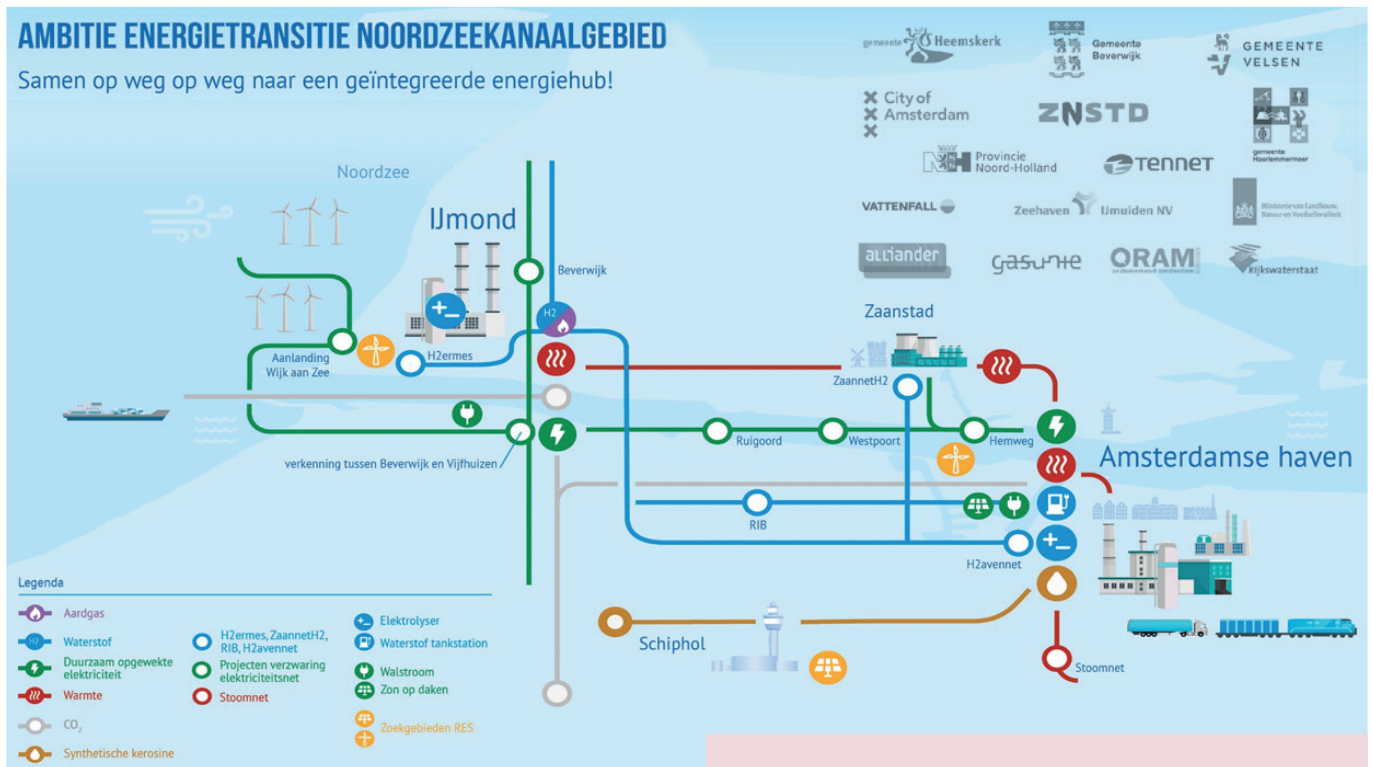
AMBITIE ENERGIETRANSITIE NOORDZEEKANAALGEBIED

Samen op weg op weg naar een geïntegreerde energiehub!

gemeente Heemskerk

Gemeente Beverwijk

GEMEENTE VELSEN

City of Amsterdam

ZNSTD

gemeente Haarlemmermeer

Provincie Noord-Holland

TENNET

VATTENFALL

Zeehaven IJmuiden NV

Ministerie van Landbouw, Natuur en Voedselkwaliteit

alliander

gasunie

ORAM ondernemend amsterdam

Rijkswaterstaat

Noordzee

IJmond

Beverwijk

H2

Zaanstad

Aanlanding Wijk aan Zee

H2ermes

ZaannetH2

Ruigoord

Westpoort

Hemweg

verkenning tussen Beverwijk en Vijfhuizen

Amsterdamse haven

RIB

H2avennet

Schiphol

Stoomnet

Legenda

Aardgas

Waterstof

Duurzaam opgewekte elektriciteit

Warmte

$CO_2$

Synthetische kerosine

H2ermes, ZaannetH2, RIB, H2avennet

Projecten verzwaring elektriciteitsnet

Stoomnet

Elektrolyser

Waterstof tankstation

Walstroom

Zon op daken

Zoekgebieden RES